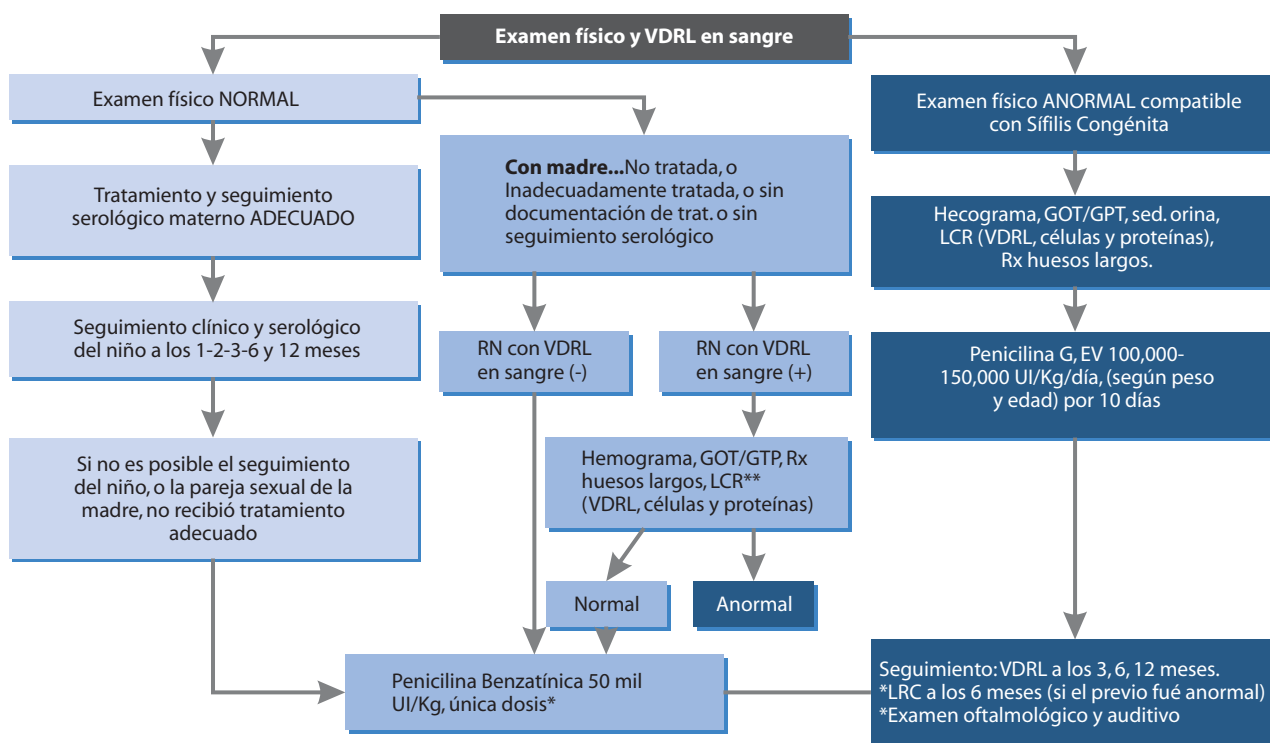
Examen físico y VDRL en sangre

Examen físico NORMAL

Tratamiento y seguimiento serológico materno ADECUADO

Seguimiento clínico y serológico del niño a los 1-2-3-6 y 12 meses

Si no es posible el seguimiento del niño, o la pareja sexual de la madre, no recibió tratamiento adecuado

**Con madre...**No tratada, o Inadecuadamente tratada, o sin documentación de trat. o sin seguimiento serológico

RN con VDRL en sangre (-)

RN con VDRL en sangre (+)

Hemograma, GOT/GTP, Rx huesos largos, LCR** (VDRL, células y proteínas)

Normal

Anormal

Penicilina Benzatínica 50 mil UI/Kg, única dosis*

Examen físico ANORMAL compatible con Sífilis Congénita

Hecograma, GOT/GPT, sed. orina, LCR (VDRL, células y proteínas), Rx huesos largos.

Penicilina G, EV 100,000-150,000 UI/Kg/día, (según peso y edad) por 10 días

Seguimiento: VDRL a los 3, 6, 12 meses.
*LRC a los 6 meses (si el previo fué anormal)
*Examen oftalmológico y auditivo